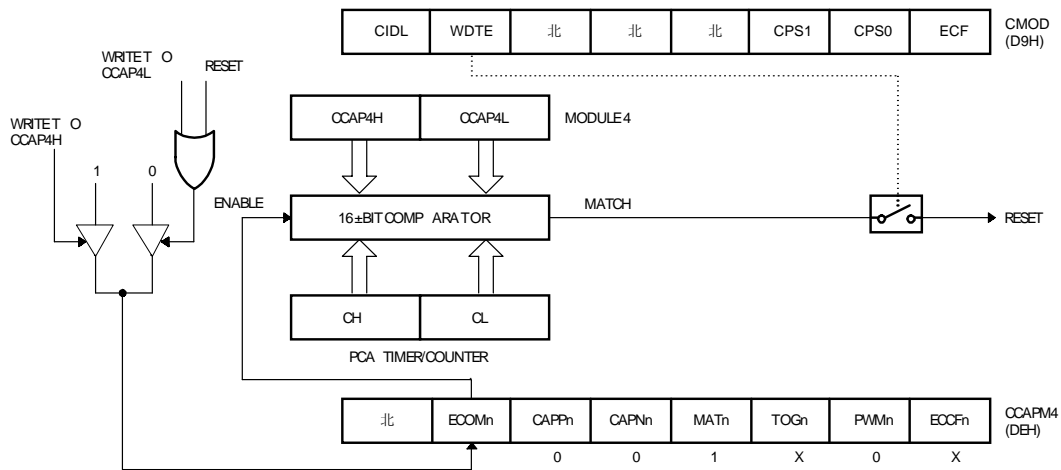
| CIDL | WDTE | 北 | 北 | 北 | CPS1 | CPS0 | ECF |
|---|---|---|---|---|---|---|---|

CMOD (D9H)

WRITET O CCAP4L

RESET

WRITET O CCAP4H

1

0

| CCAP4H | CCAP4L |
|---|---|

MODULE 4

ENABLE

16±BIT COMP ARA TOR

MATCH

RESET

| CH | CL |
|---|---|

PCA TIMER/COUNTER

| 北 | ECOMn | CAPPn | CAPNn | MATn | TOGn | PWMn | ECCFn |
|---|---|---|---|---|---|---|---|
| | | 0 | 0 | 1 | X | 0 | X |

CCAPM4 (DEH)